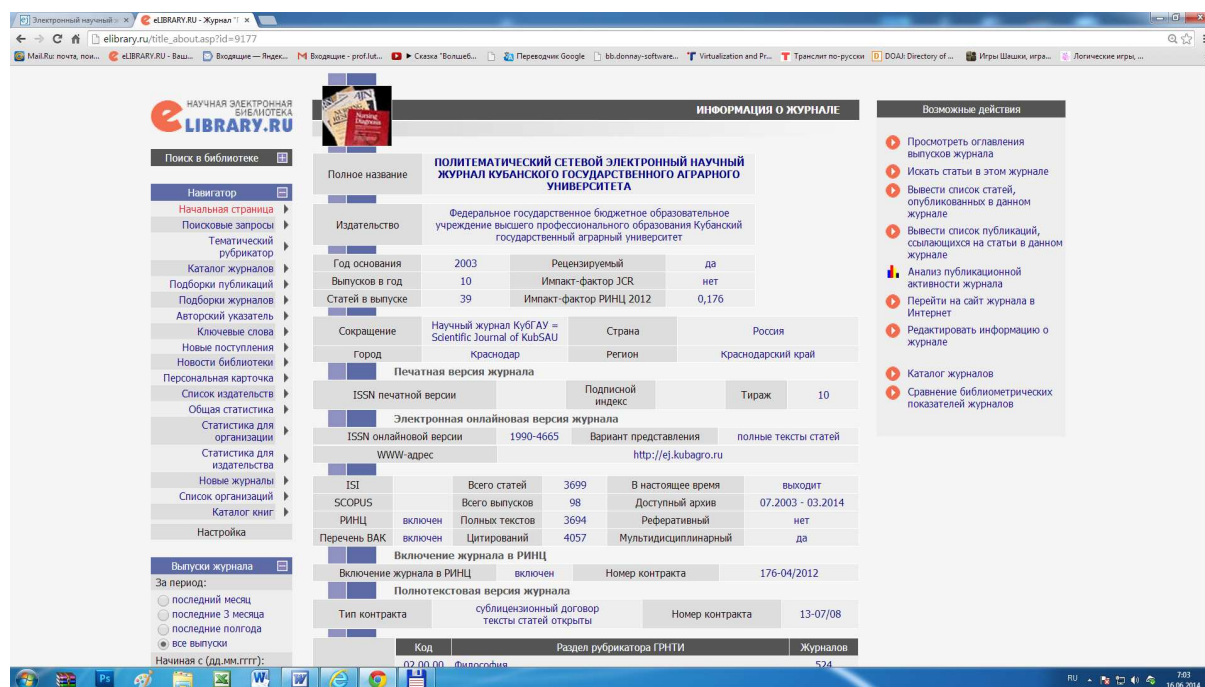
Электронный научный ж × eLIBRARY.RU - Журнал "П ×

elibrary.ru/title_about.asp?id=9177

Mail.Ru: почта, пои... eLIBRARY.RU - Ваш... Входящие — Яндек... Входящие - prof.lut... Сказка "Волшеб... Переводчик Google bb.donnay-software... Virtualization and Pr... Транслит по-русски DOAJ: Directory of ... Игры Шашки, игра... Логические игры, ...

НАУЧНАЯ ЭЛЕКТРОННАЯ БИБЛИОТЕКА
eLIBRARY.RU

Поиск в библиотеке

Навигатор
Начальная страница
Поисковые запросы
Тематический рубрикатор
Каталог журналов
Подборки публикаций
Подборки журналов
Авторский указатель
Ключевые слова
Новые поступления
Новости библиотеки
Персональная карточка
Список издательств
Общая статистика
Статистика для организации
Статистика для издательства
Новые журналы
Список организаций
Каталог книг
Настройка

Выпуски журнала
За период:
последний месяц
последние 3 месяца
последние полгода
все выпуски
Начиная с (дд.мм.гггг):

ИНФОРМАЦИЯ О ЖУРНАЛЕ

| Полное название | ПОЛИТЕМАТИЧЕСКИЙ СЕТЕВОЙ ЭЛЕКТРОННЫЙ НАУЧНЫЙ ЖУРНАЛ КУБАНСКОГО ГОСУДАРСТВЕННОГО АГРАРНОГО УНИВЕРСИТЕТА |
|---|---|
| Издательство | Федеральное государственное бюджетное образовательное учреждение высшего профессионального образования Кубанский государственный аграрный университет |

| Год основания | 2003 | Рецензируемый | да |
|---|---|---|---|
| Выпусков в год | 10 | Импакт-фактор JCR | нет |
| Статей в выпуске | 39 | Импакт-фактор РИНЦ 2012 | 0,176 |

| Сокращение | Научный журнал КубГАУ = Scientific Journal of KubSAU | Страна | Россия |
|---|---|---|---|
| Город | Краснодар | Регион | Краснодарский край |

Печатная версия журнала

| ISSN печатной версии | | Подписной индекс | | Тираж | 10 |
|---|---|---|---|---|---|

Электронная онлайновая версия журнала

| ISSN онлайновой версии | 1990-4665 | Вариант представления | полные тексты статей |
|---|---|---|---|
| WWW-адрес | http://ej.kubagro.ru | | |

| ISI | | Всего статей | 3699 | В настоящее время | выходит |
|---|---|---|---|---|---|
| SCOPUS | | Всего выпусков | 98 | Доступный архив | 07.2003 - 03.2014 |
| РИНЦ | включен | Полных текстов | 3694 | Реферативный | нет |
| Перечень ВАК | включен | Цитирований | 4057 | Мультидисциплинарный | да |

Включение журнала в РИНЦ

| Включение журнала в РИНЦ | включен | Номер контракта | 176-04/2012 |
|---|---|---|---|

Полнотекстовая версия журнала

| Тип контракта | сублицензионный договор тексты статей открыты | Номер контракта | 13-07/08 |
|---|---|---|---|

| Код | Раздел рубрикатора ГРНТИ | Журналов |
|---|---|---|
| 02.00.00 | Философия | 524 |

Возможные действия
Просмотреть оглавления выпусков журнала
Искать статьи в этом журнале
Вывести список статей, опубликованных в данном журнале
Вывести список публикаций, ссылающихся на статьи в данном журнале
Анализ публикационной активности журнала
Перейти на сайт журнала в Интернет
Редактировать информацию о журнале
Каталог журналов
Сравнение библиометрических показателей журналов

RU 7:03 16.06.2014